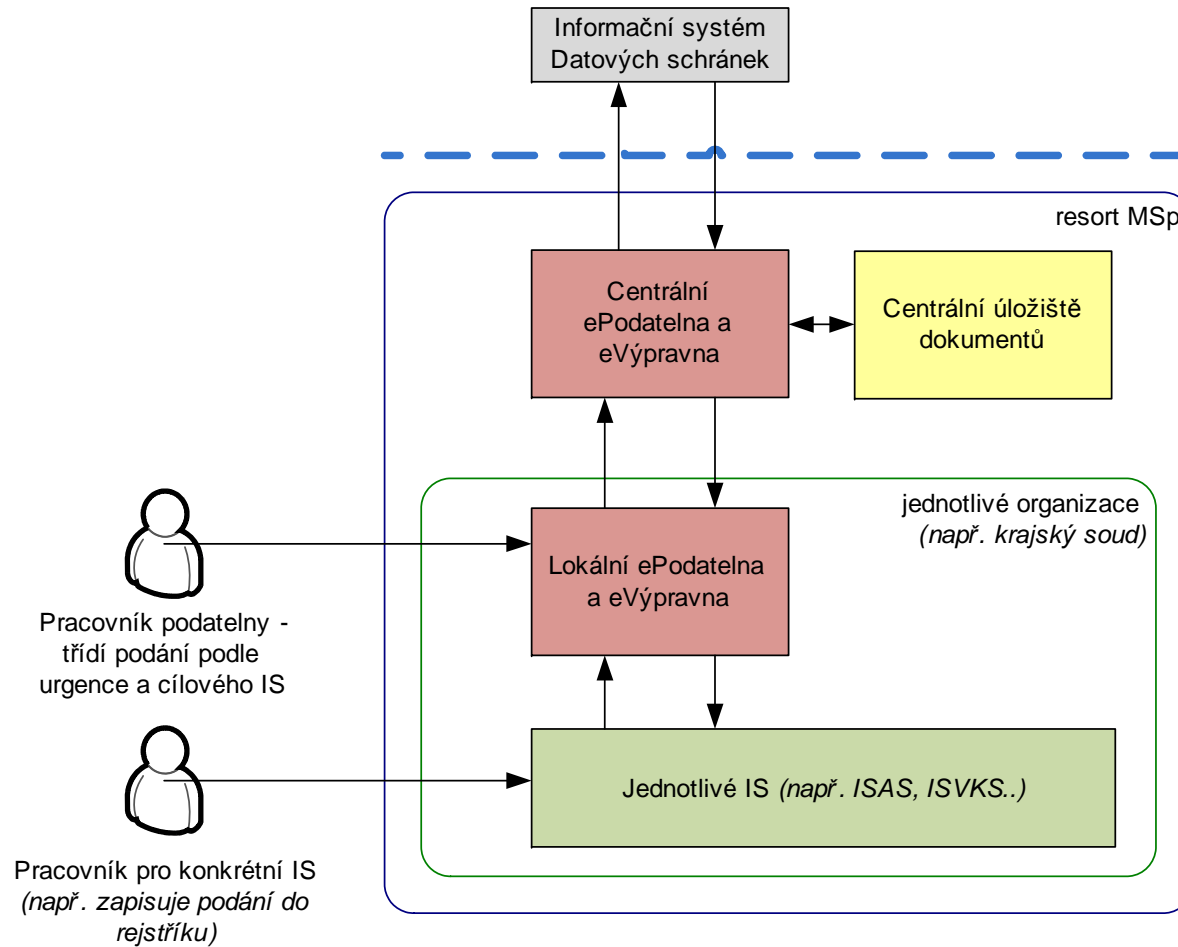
Informační systém Datových schránek

resort MSp

Centrální ePodatelna a eVýpravna

Centrální úložiště dokumentů

jednotlivé organizace
*(např. krajský soud)*

Lokální ePodatelna a eVýpravna

Pracovník podatelny - třídí podání podle urgence a cílového IS

Jednotlivé IS *(např. ISAS, ISVKS..)*

Pracovník pro konkrétní IS
*(např. zapisuje podání do rejstříku)*